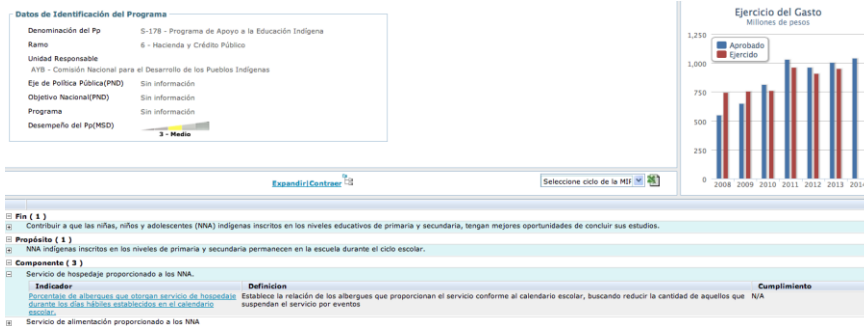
Datos de Identificación del Programa

Denominación del Pp S-178 - Programa de Apoyo a la Educación Indígena

Ramo 6 - Hacienda y Crédito Público

Unidad Responsable
AYB - Comisión Nacional para el Desarrollo de los Pueblos Indígenas

Eje de Política Pública(PND) Sin información

Objetivo Nacional(PND) Sin información

Programa Sin información

Desempeño del Pp(MSD) 3 - Medio

Expandir|Contraer

Seleccione ciclo de la MIR

Ejercicio del Gasto
Millones de pesos

1,250
1,000
750
500
250
0

Aprobado
Ejercido

2008 2009 2010 2011 2012 2013 2014

Fin ( 1 )
Contribuir a que las niñas, niños y adolescentes (NNA) indígenas inscritos en los niveles educativos de primaria y secundaria, tengan mejores oportunidades de concluir sus estudios.

Propósito ( 1 )
NNA indígenas inscritos en los niveles de primaria y secundaria permanecen en la escuela durante el ciclo escolar.

Componente ( 3 )
Servicio de hospedaje proporcionado a los NNA.

| Indicador | Definicion | Cumplimiento |
|---|---|---|
| Porcentaje de albergues que otorgan servicio de hospedaje durante los días hábiles establecidos en el calendario escolar. | Establece la relación de los albergues que proporcionan el servicio conforme al calendario escolar, buscando reducir la cantidad de aquellos que suspendan el servicio por eventos | N/A |

Servicio de alimentación proporcionado a los NNA